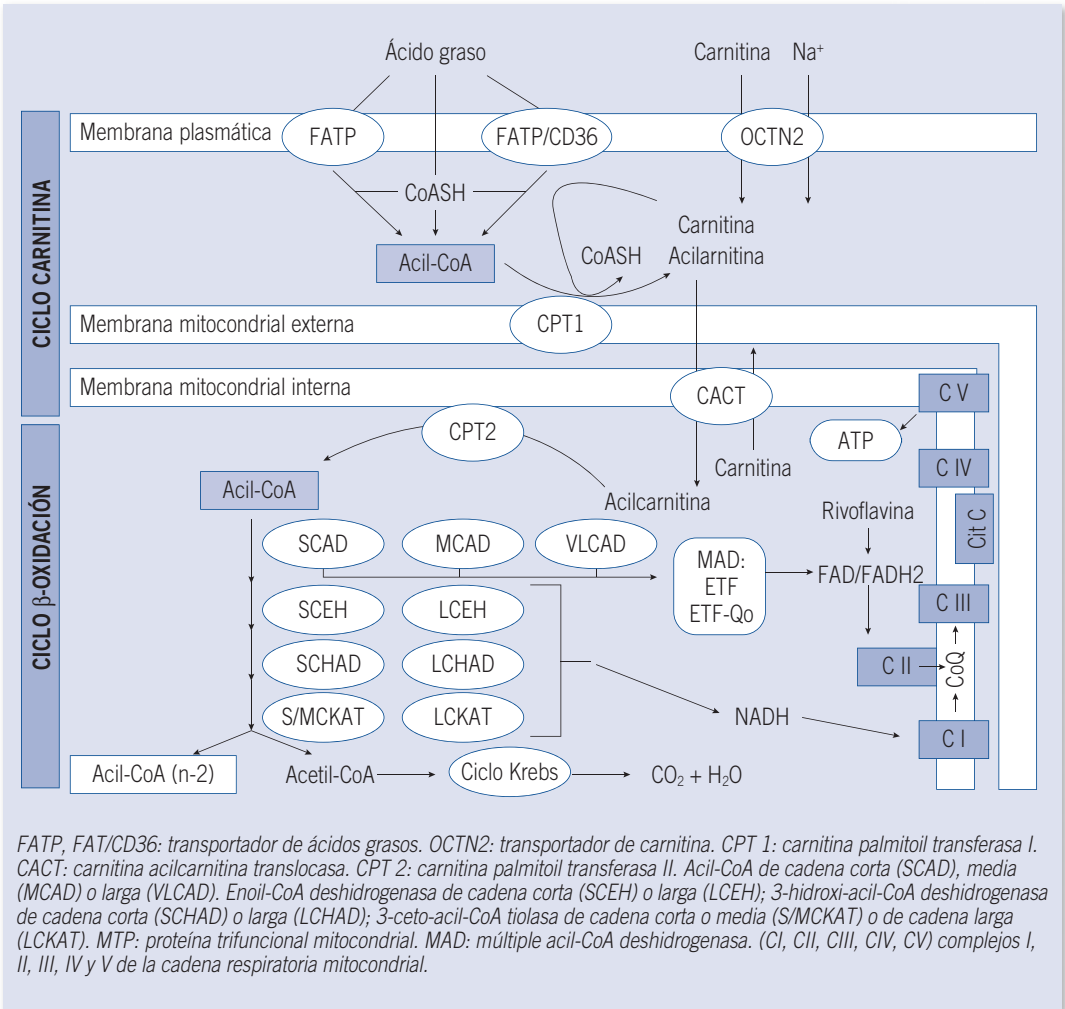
CICLO CARNITINA

Ácido graso

Carnitina Na$^+$

Membrana plasmática FATP FATP/CD36 OCTN2

CoASH

Carnitina
Acilarnitina

Acil-CoA

CoASH

Membrana mitocondrial externa CPT1

Membrana mitocondrial interna CACT

C V

CICLO β-OXIDACIÓN

CPT2

ATP

Acil-CoA

Carnitina

C IV

Acilcarnitina

Rivoflavina

Cit C

SCAD MCAD VLCAD

MAD:
ETF
ETF-Qo

FAD/FADH2

C III

SCEH LCEH

SCHAD LCHAD

C II

CoQ

S/MCKAT LCKAT

NADH

C I

Acil-CoA (n-2) Acetil-CoA Ciclo Krebs $CO_2 + H_2O$

FATP, FAT/CD36: transportador de ácidos grasos. OCTN2: transportador de carnitina. CPT 1: carnitina palmitoil transferasa I. CACT: carnitina acilcarnitina translocasa. CPT 2: carnitina palmitoil transferasa II. Acil-CoA de cadena corta (SCAD), media (MCAD) o larga (VLCAD). Enoil-CoA deshidrogenasa de cadena corta (SCEH) o larga (LCEH); 3-hidroxi-acil-CoA deshidrogenasa de cadena corta (SCHAD) o larga (LCHAD); 3-ceto-acil-CoA tiolasa de cadena corta o media (S/MCKAT) o de cadena larga (LCKAT). MTP: proteína trifuncional mitocondrial. MAD: múltiple acil-CoA deshidrogenasa. (CI, CII, CIII, CIV, CV) complejos I, II, III, IV y V de la cadena respiratoria mitocondrial.